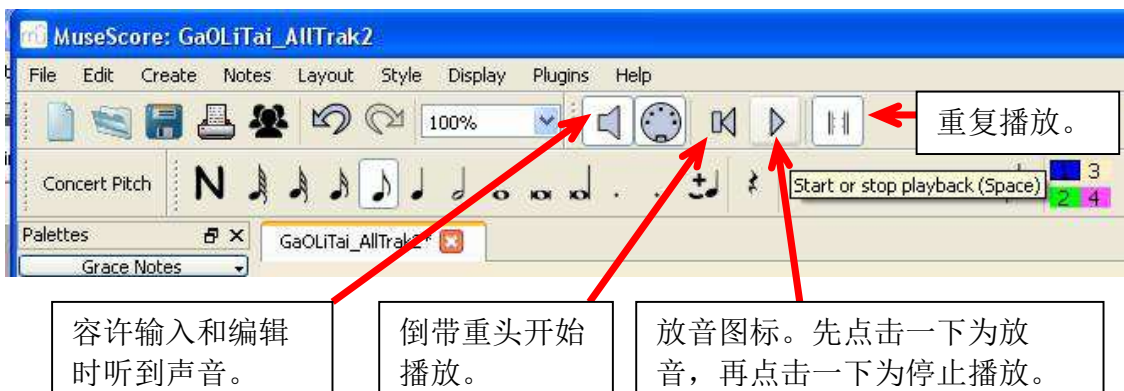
MuseScore: GaOLiTai_AllTrak2

File Edit Create Notes Layout Style Display Plugins Help

100%

重复播放。

Concert Pitch

N

Start or stop playback (Space)

1 3
2 4

Palettes

GaOLiTai_AllTrak2*

Grace Notes

容许输入和编辑时听到声音。

倒带重头开始播放。

放音图标。先点击一下为放音，再点击一下为停止播放。